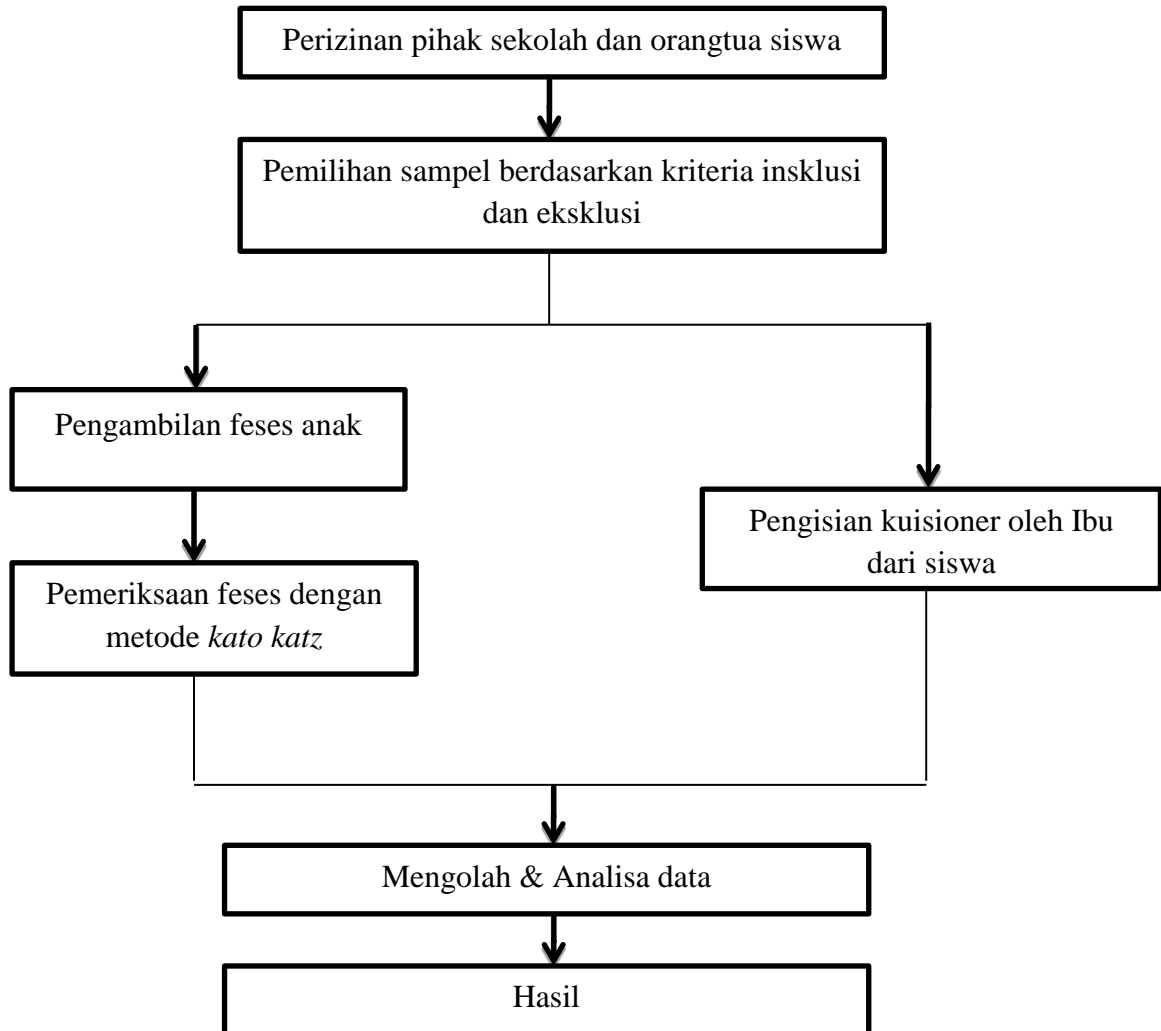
Perizinan pihak sekolah dan orangtua siswa

Pemilihan sampel berdasarkan kriteria insklusi dan eksklusi

Pengambilan feses anak

Pemeriksaan feses dengan metode *kato katz*

Pengisian kuisioner oleh Ibu dari siswa

Mengolah & Analisa data

Hasil